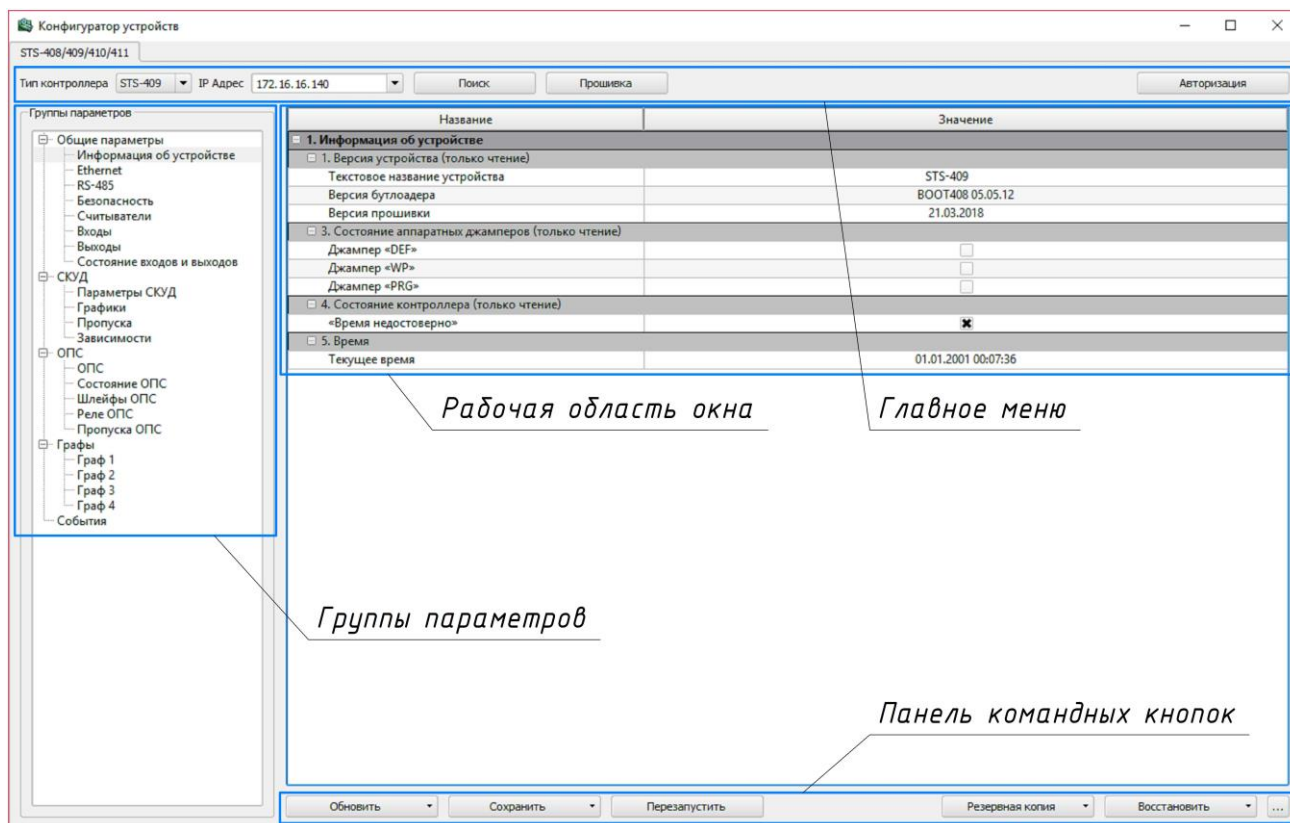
Конфигуратор устройств

STS-408/409/410/411

Тип контроллера STS-409 IP Адрес 172.16.16.140 Поиск Прошивка Авторизация

Группы параметров

Общие параметры
Информация об устройстве
Ethernet
RS-485
Безопасность
Считыватели
Входы
Выходы
Состояние входов и выходов
СКУД
Параметры СКУД
Графики
Пропуска
Зависимости
ОПС
ОПС
Состояние ОПС
Шлейфы ОПС
Реле ОПС
Пропуска ОПС
Графы
Граф 1
Граф 2
Граф 3
Граф 4
События

| Название | Значение |
|---|---|
| 1. Информация об устройстве | |
| 1. Версия устройства (только чтение) | |
| Текстовое название устройства | STS-409 |
| Версия бутлоадера | BOOT408 05.05.12 |
| Версия прошивки | 21.03.2018 |
| 3. Состояние аппаратных джамперов (только чтение) | |
| Джампер «DEF» | |
| Джампер «WP» | |
| Джампер «PRG» | |
| 4. Состояние контроллера (только чтение) | |
| «Время недостоверно» | ✖ |
| 5. Время | |
| Текущее время | 01.01.2001 00:07:36 |

Рабочая область окна

Главное меню

Группы параметров

Панель командных кнопок

Обновить Сохранить Перезапустить Резервная копия Восстановить ...